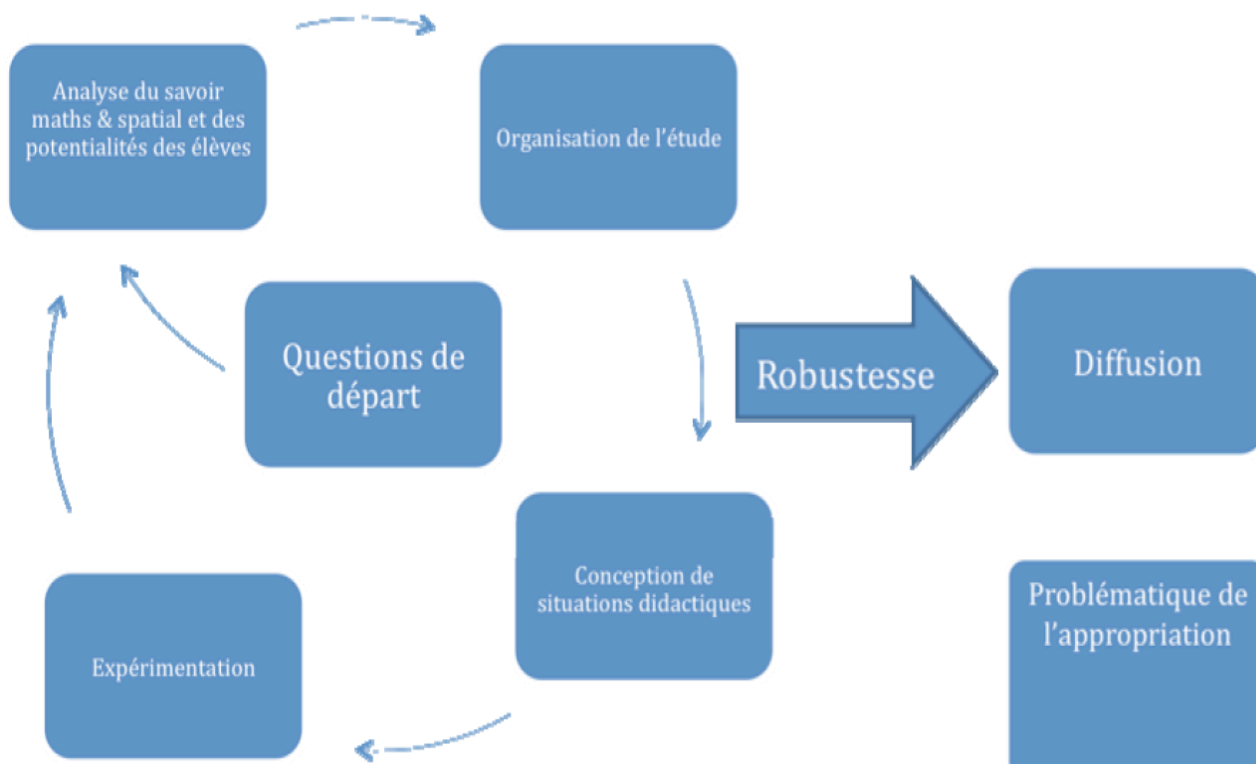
Analyse du savoir maths & spatial et des potentialités des élèves

Organisation de l'étude

Questions de départ

Robustesse

Diffusion

Conception de situations didactiques

Problématique de l'appropriation

Expérimentation